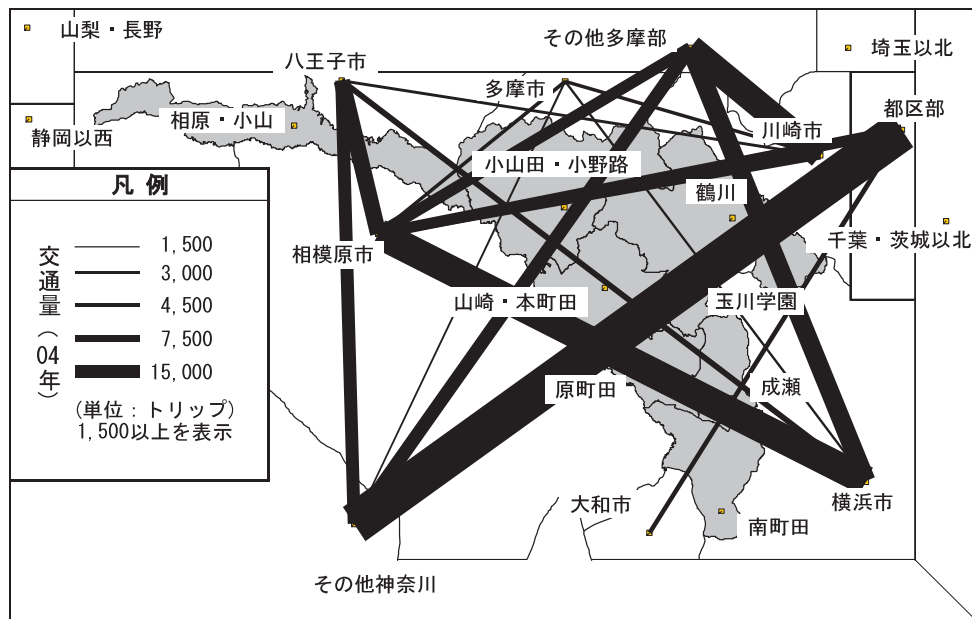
山梨・長野

その他多摩部

埼玉以北

八王子市

多摩市

都区部

静岡以西

相原・小山

川崎市

凡例

小山田・小野路

鶴川

交通量（04年）

1,500

3,000

4,500

7,500

15,000

（単位：トリップ）
1,500以上を表示

相模原市

千葉・茨城以北

山崎・本町田

玉川学園

原町田

成瀬

大和市

横浜市

南町田

その他神奈川